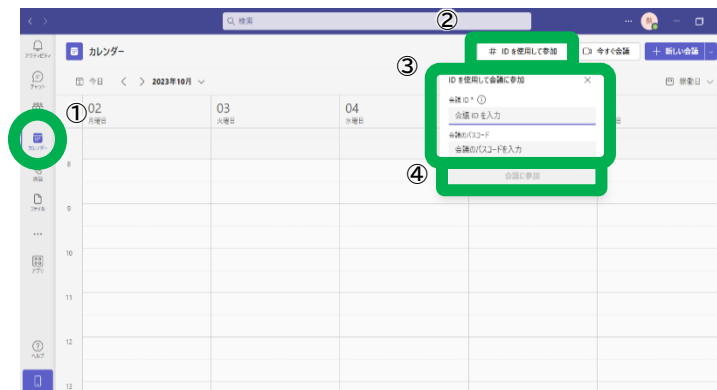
検索

アクティビティ

チャット

カレンダー

通話

ファイル

...

アプリ

ヘルプ

カレンダー

今日 < > 2023年10月

② # ID を使用して参加

今すぐ会議

+ 新しい会議

③ ID を使用して会議に参加 ×

会議 ID *

会議 ID を入力

会議のパスコード

会議のパスコードを入力

④ 会議に参加

勤務日

① 02 月曜日

03 火曜日

04 水曜日

日

8

9

10

11

12

13